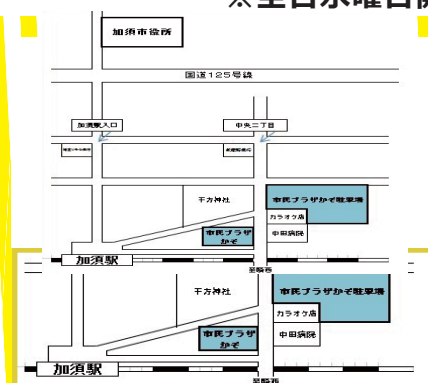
※全日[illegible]

加須市役所

国道125号線

加須駅入口

中央二丁目

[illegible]

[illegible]

千方神社

市民プラザかぞ駐車場

カラオケ店

中田病院

市民プラザかぞ

加須駅

至騎西

千方神社

市民プラザかぞ駐車場

カラオケ店

中田病院

市民プラザかぞ

加須駅

至騎西